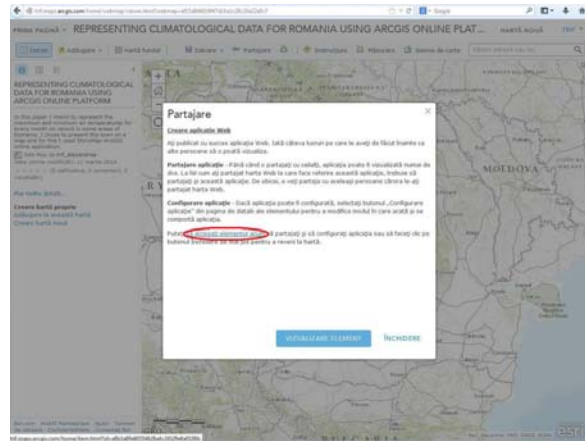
PRIMA PAGINĂ › REPRESENTING CLIMATOLOGICAL DATA FOR ROMANIA USING ARCGIS ONLINE PLAT...

Detalii | Adăugare | Hartă fundal | Salvare | Partajare | Instrucțiuni | Măsurare | Semne de carte

REPRESENTING CLIMATOLOGICAL DATA FOR ROMANIA USING ARCGIS ONLINE PLATFORM

Partajare

Creare aplicație Web

Ați publicat cu succes aplicația Web. Iată câteva lucruri pe care le aveți de făcut înainte ca alte persoane să o poată vizualiza.

Partajare aplicație - Până când o partajați cu ceilalți, aplicația poate fi vizualizată numai de dvs. La fel cum ați partajat harta Web la care referire aceasta aplicație, trebuie să partajați și această aplicație. De obicei, o veți partaja cu aceleași persoane cărora le-ați partajat harta Web.

Configurare aplicație - Dacă aplicația poate fi configurată, selectați butonul „Configurare aplicație" din pagina de detalii ale elementului pentru a modifica modul în care arată și se comportă aplicația.

Puteți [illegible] să partajați și să configurați aplicația sau să faceți clic pe butonul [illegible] pentru a reveni la hartă.

VIZUALIZARE ELEMENT

ÎNCHIDERE

MOLDOVA